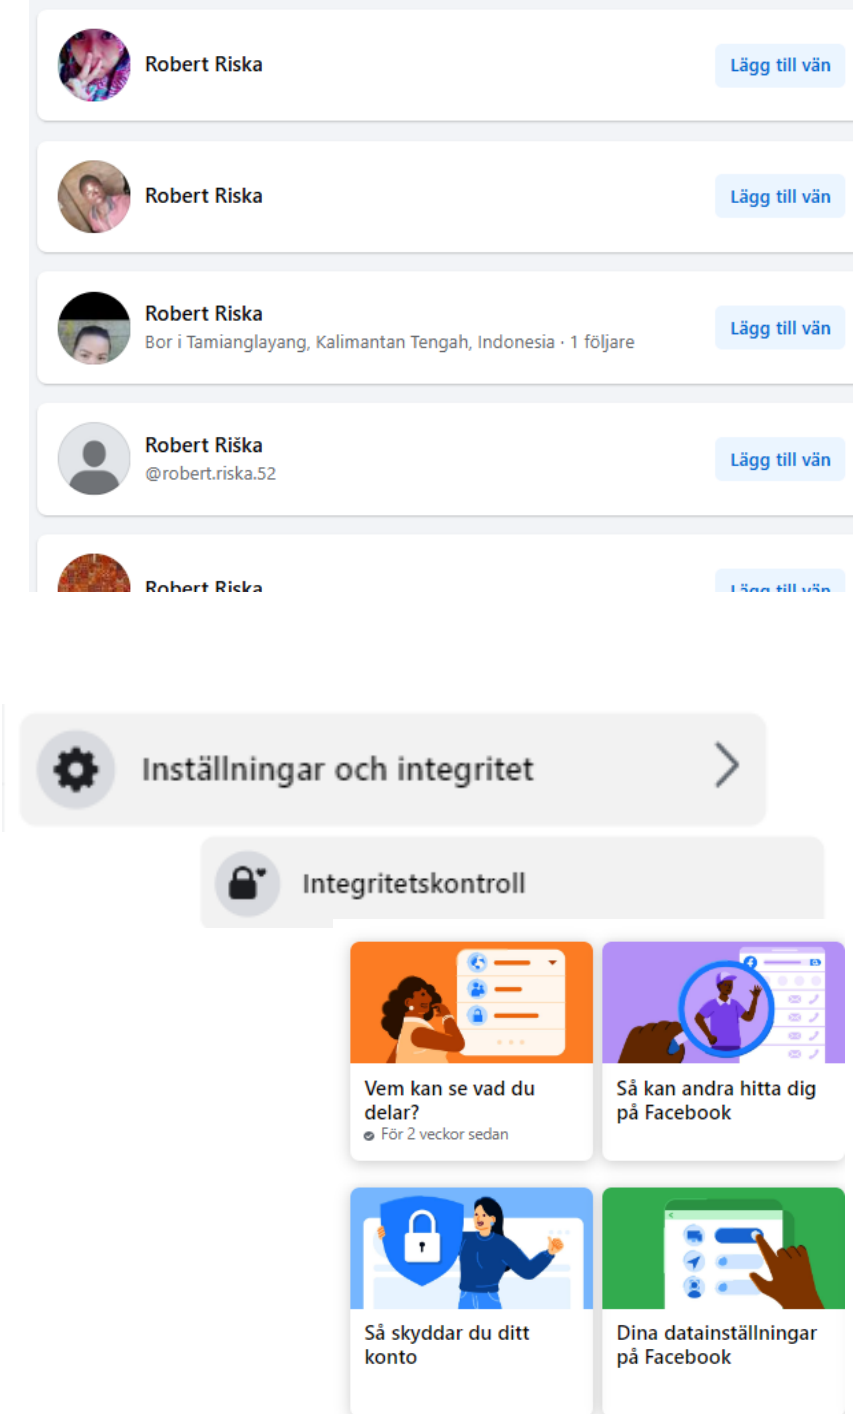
Robert Riska
Lägg till vän

Robert Riska
Lägg till vän

Robert Riska
Bor i Tamianglayang, Kalimantan Tengah, Indonesia · 1 följare
Lägg till vän

Robert Riška
@robert.riska.52
Lägg till vän

Robert Riska
Lägg till vän

Inställningar och integritet

Integritetskontroll

Vem kan se vad du delar?
För 2 veckor sedan

Så kan andra hitta dig på Facebook

Så skyddar du ditt konto

Dina datainställningar på Facebook